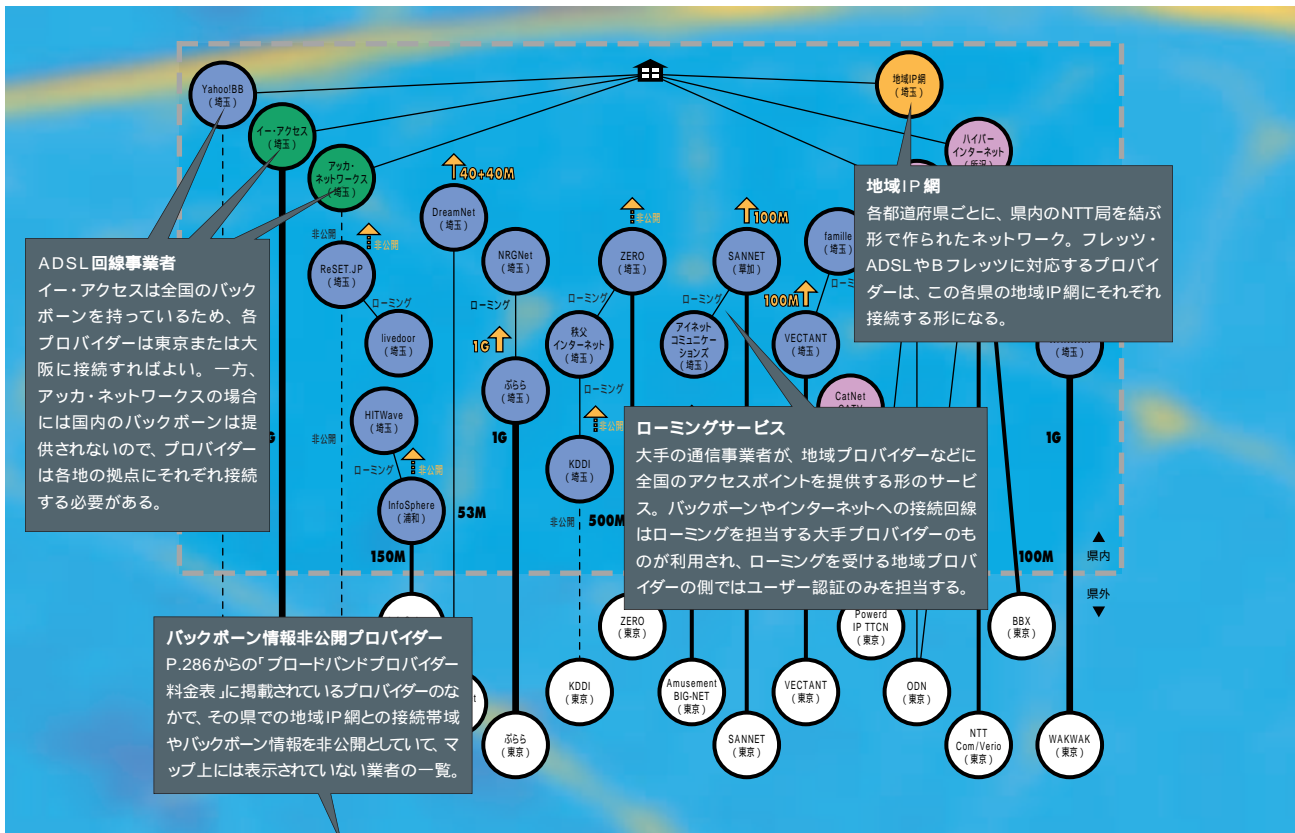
Yahoo!BB（埼玉）

イー・アクセス（埼玉）

アッカ・ネットワークス（埼玉）

地域IP網（埼玉）

ハイパーインターネット（所沢）

40+40M

DreamNet（埼玉）

非公開

ReSET.JP（埼玉）

非公開

NRGNet（埼玉）

非公開

ZERO（埼玉）

100M

SANNET（草加）

famille（埼玉）

ローミング

livedoor（埼玉）

ローミング

1G

ぷらら（埼玉）

ローミング

秩父インターネット（埼玉）

ローミング

アイネットコミュニケーションズ（埼玉）

100M

VECTANT（埼玉）

CatNet

HITWave（埼玉）

非公開

ローミング

非公開

InfoSphere（浦和）

非公開

KDDI（埼玉）

非公開

1G

53M

500M

150M

1G

100M

（埼玉）

▲県内

県外▼

ZERO（東京）

KDDI（東京）

ぷらら（東京）

Amusement BIG-NET（東京）

SANNET（東京）

VECTANT（東京）

Powerd IP TTCN（東京）

ODN（東京）

BBX（東京）

NTT Com/Verio（東京）

WAKWAK（東京）

地域IP網
各都道府県ごとに、県内のNTT局を結ぶ形で作られたネットワーク。フレッツ・ADSLやBフレッツに対応するプロバイダーは、この各県の地域IP網にそれぞれ接続する形になる。

ADSL回線事業者
イー・アクセスは全国のバックボーンを持っているため、各プロバイダーは東京または大阪に接続すればよい。一方、アッカ・ネットワークスの場合には国内のバックボーンは提供されないので、プロバイダーは各地の拠点にそれぞれ接続する必要がある。

ローミングサービス
大手の通信事業者が、地域プロバイダーなどに全国のアクセスポイントを提供する形のサービス。バックボーンやインターネットへの接続回線はローミングを担当する大手プロバイダーのものが利用され、ローミングを受ける地域プロバイダーの側ではユーザー認証のみを担当する。

バックボーン情報非公開プロバイダー
P.286からの「ブロードバンドプロバイダー料金表」に掲載されているプロバイダーのなかで、その県での地域IP網との接続帯域やバックボーン情報を非公開としていて、マップ上には表示されていない業者の一覧。